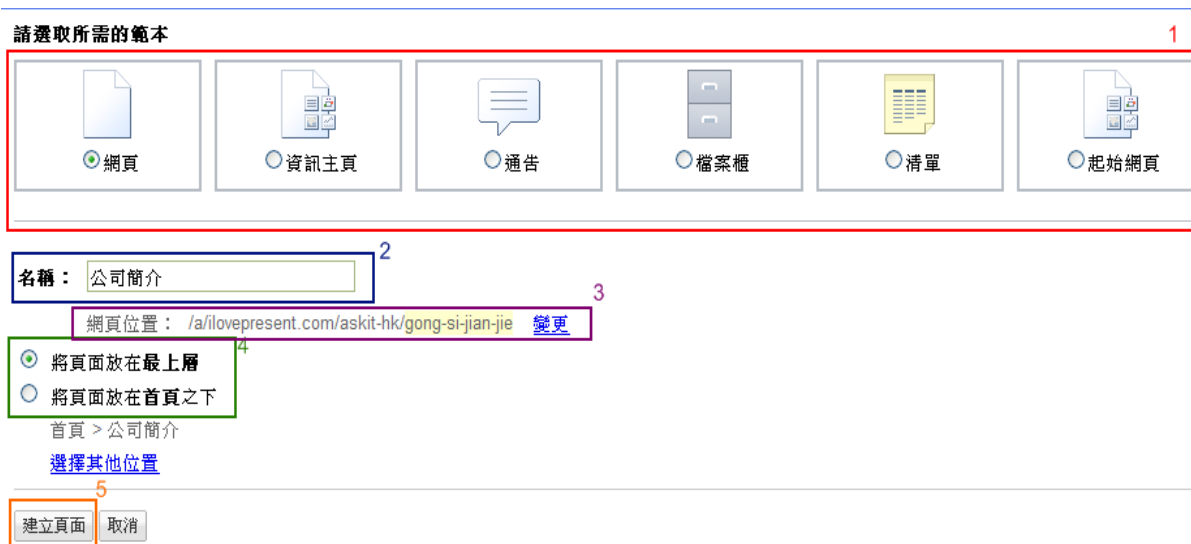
請選取所需的範本

1

網頁

資訊主頁

通告

檔案櫃

清單

起始網頁

2

名稱： 公司簡介

3

網頁位置： /a/ilovepresent.com/askit-hk/gong-si-jian-jie 變更

4

將頁面放在最上層

將頁面放在首頁之下

首頁 > 公司簡介

選擇其他位置

5

建立頁面 取消